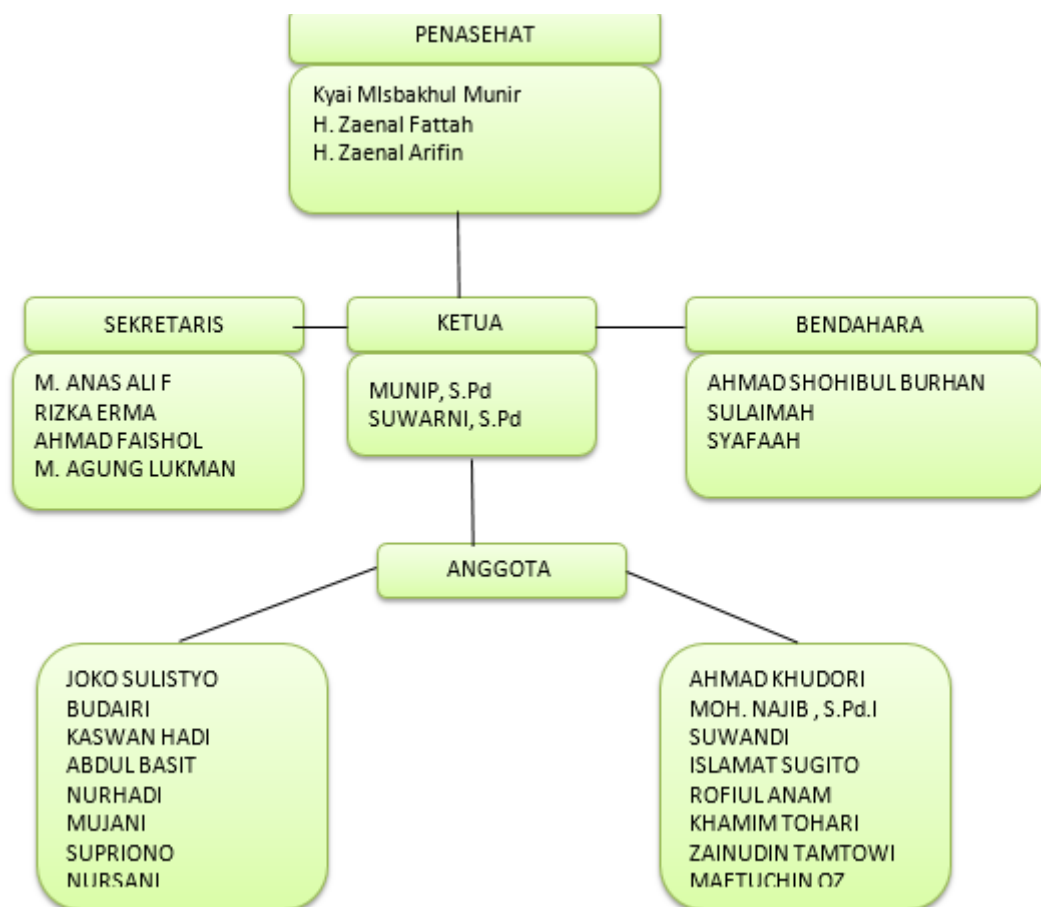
PENASEHAT

Kyai MIsbakhul Munir
H. Zaenal Fattah
H. Zaenal Arifin

SEKRETARIS

M. ANAS ALI F
RIZKA ERMA
AHMAD FAISHOL
M. AGUNG LUKMAN

KETUA

MUNIP, S.Pd
SUWARNI, S.Pd

BENDAHARA

AHMAD SHOHIBUL BURHAN
SULAIMAH
SYAFAAH

ANGGOTA

JOKO SULISTYO
BUDAIRI
KASWAN HADI
ABDUL BASIT
NURHADI
MUJANI
SUPRIONO
NURSANI

AHMAD KHUDORI
MOH. NAJIB , S.Pd.I
SUWANDI
ISLAMAT SUGITO
ROFIUL ANAM
KHAMIM TOHARI
ZAINUDIN TAMTOWI
MAFTUCHIN OZ